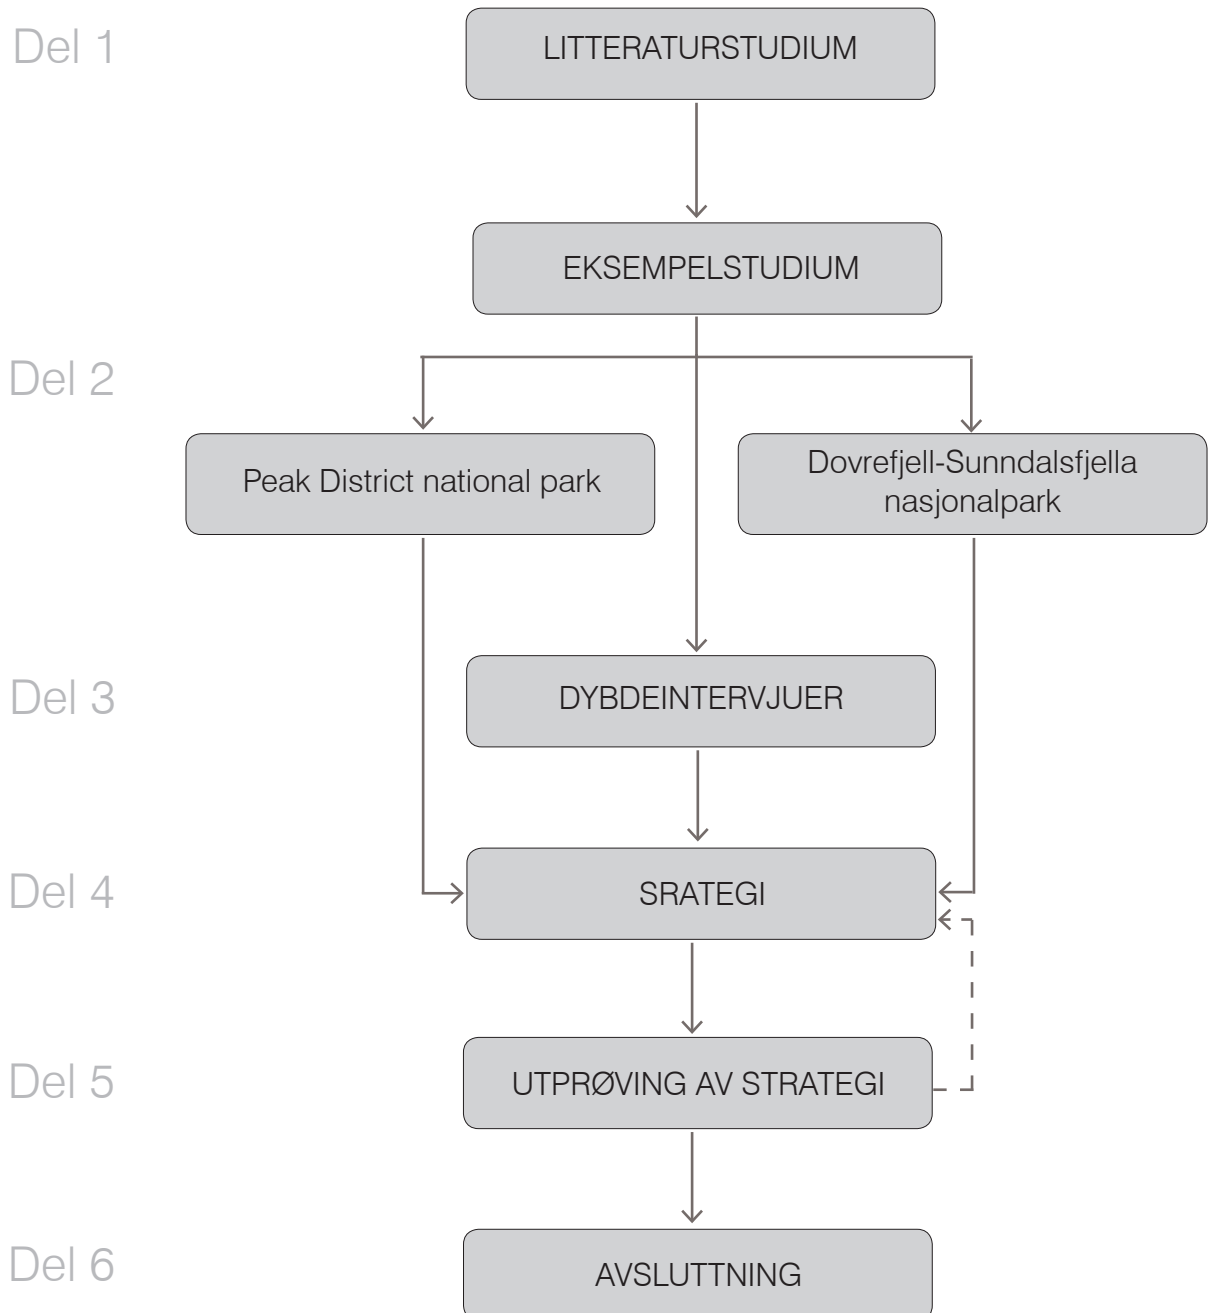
Del 1

LITTERATURSTUDIUM

EKSEMPELSTUDIUM

Del 2

Peak District national park

Dovrefjell-Sunndalsfjella nasjonalpark

Del 3

DYBDEINTERVJUER

Del 4

SRATEGI

Del 5

UTPRØVING AV STRATEGI

Del 6

AVSLUTTNING